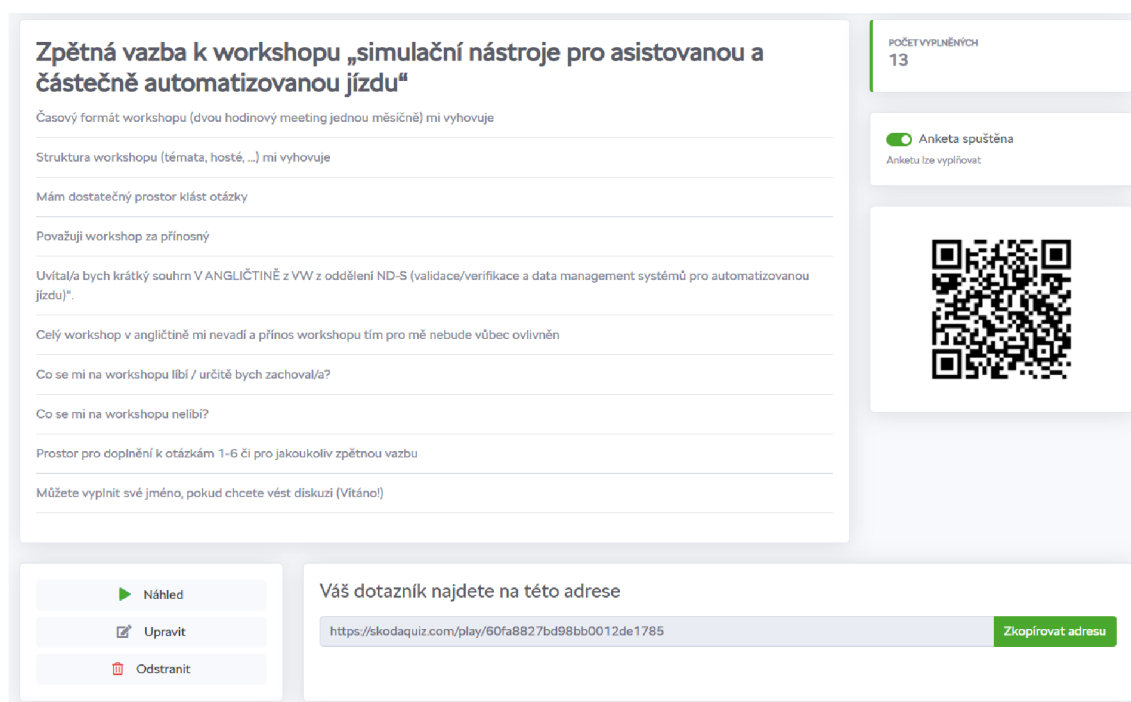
Zpětná vazba k workshopu „simulační nástroje pro asistovanou a částečně automatizovanou jízdu“

Časový formát workshopu (dvou hodinový meeting jednou měsíčně) mi vyhovuje

Struktura workshopu (témata, hosté, ...) mi vyhovuje

Mám dostatečný prostor klást otázky

Považuji workshop za přínosný

Uvítal/a bych krátký souhrn V ANGLIČTINĚ z VW z oddělení ND-S (validace/verifikace a data management systémů pro automatizovanou jízdu)".

Celý workshop v angličtině mi nevadí a přínos workshopu tím pro mě nebude vůbec ovlivněn

Co se mi na workshopu líbí / určitě bych zachoval/a?

Co se mi na workshopu nelíbí?

Prostor pro doplnění k otázkám 1-6 či pro jakoukoliv zpětnou vazbu

Můžete vyplnit své jméno, pokud chcete vést diskuzi (Vítáno!)

POČET VYPLNĚNÝCH
13

Anketa spuštěna
Anketu lze vyplňovat

Náhled
Upravit
Odstranit

Váš dotazník najdete na této adrese
https://skodaquiz.com/play/60fa8827bd98bb0012de1785
Zkopírovat adresu